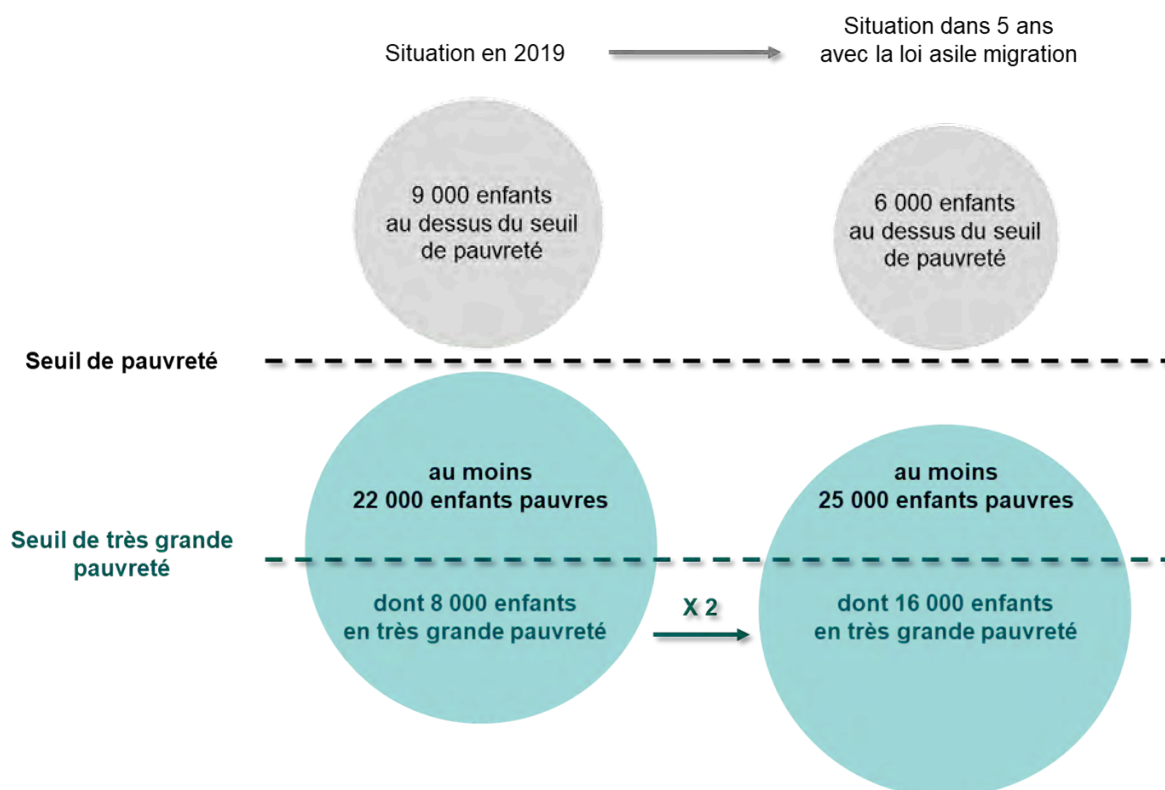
Situation en 2019

Situation dans 5 ans avec la loi asile migration

9 000 enfants au dessus du seuil de pauvreté

6 000 enfants au dessus du seuil de pauvreté

Seuil de pauvreté

au moins 22 000 enfants pauvres

au moins 25 000 enfants pauvres

Seuil de très grande pauvreté

dont 8 000 enfants en très grande pauvreté

X 2

dont 16 000 enfants en très grande pauvreté